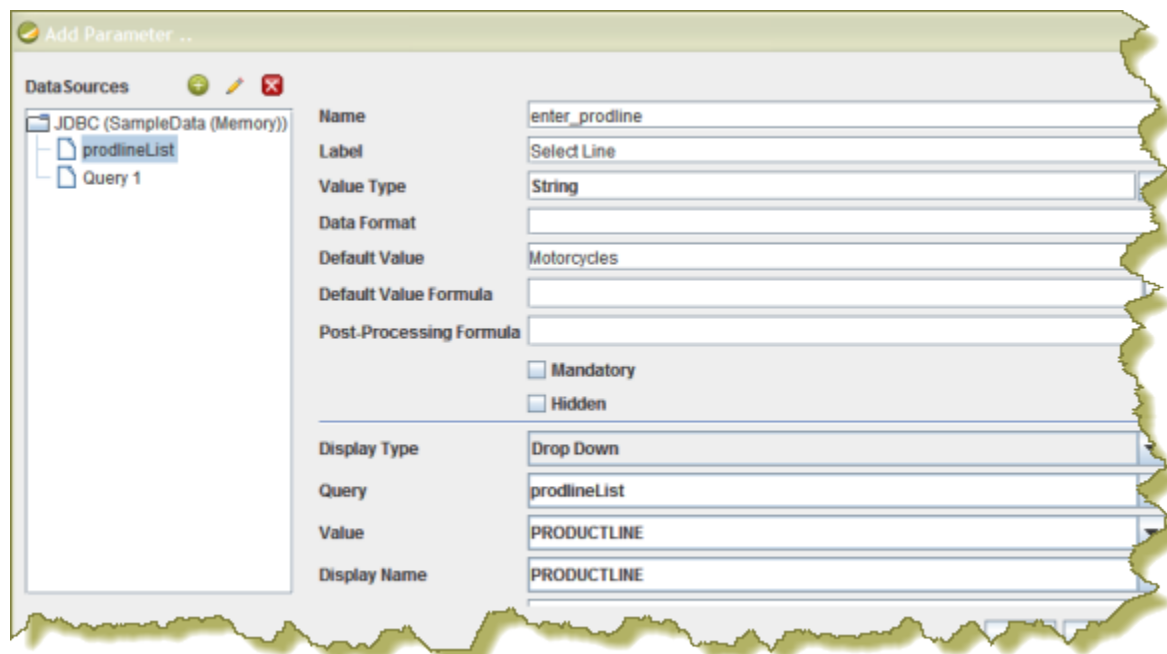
Add Parameter ...

DataSources

JDBC (SampleData (Memory))
prodlineList
Query 1

Name: enter_prodline
Label: Select Line
Value Type: String
Data Format
Default Value: Motorcycles
Default Value Formula
Post-Processing Formula
Mandatory
Hidden
Display Type: Drop Down
Query: prodlineList
Value: PRODUCTLINE
Display Name: PRODUCTLINE